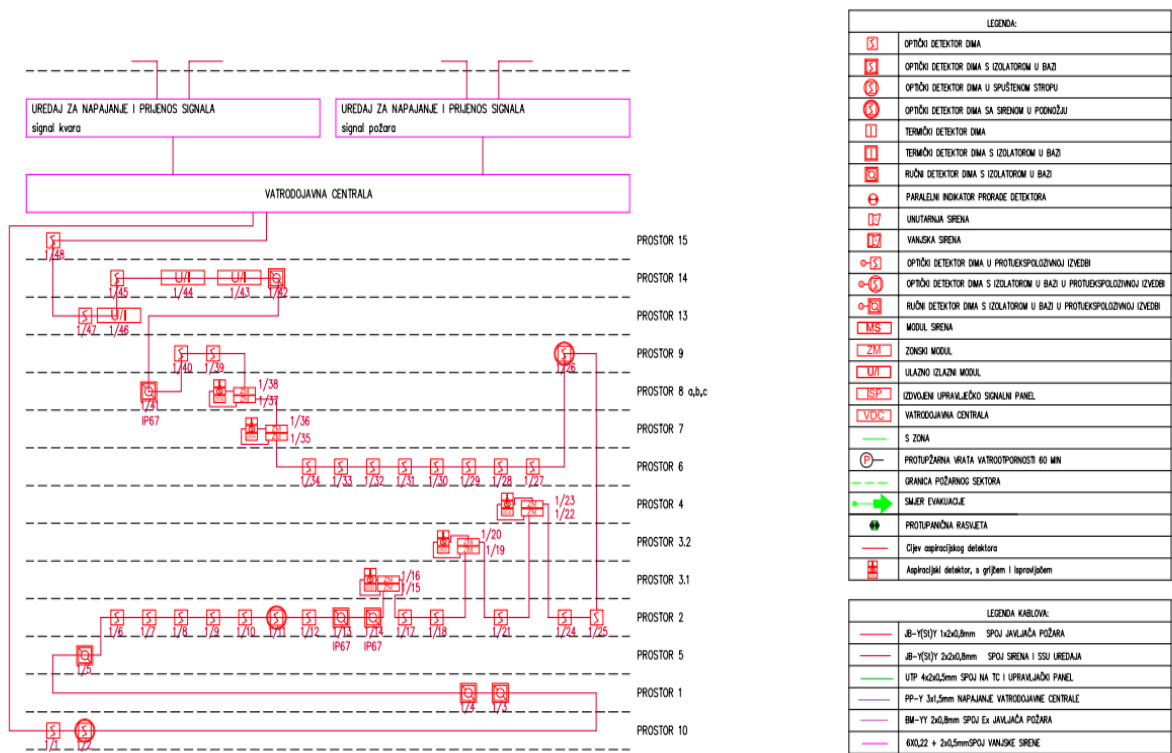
UREĐAJ ZA NAPAJANJE I PRIJENOS SIGNALA
signal kvara

UREĐAJ ZA NAPAJANJE I PRIJENOS SIGNALA
signal požara

VATRODOJAVNA CENTRALA

PROSTOR 15
PROSTOR 14
PROSTOR 13
PROSTOR 9
PROSTOR 8 a,b,c
PROSTOR 7
PROSTOR 6
PROSTOR 4
PROSTOR 3.2
PROSTOR 3.1
PROSTOR 2
PROSTOR 5
PROSTOR 1
PROSTOR 10

S 1/48
S 1/45 U/I 1/44 U/I 1/43 Q 1/42
S 1/47 U/I 1/46
S 1/40 S 1/39 1/38 1/37 S 1/26
Q 1/3 IP67
1/36 1/35
S 1/34 S 1/33 S 1/32 S 1/31 S 1/30 S 1/29 S 1/28 S 1/27
1/23 1/22
1/20 1/19
1/16 1/15
S 1/6 S 1/7 S 1/8 S 1/9 S 1/10 S 1/11 S 1/12 Q 1/13 IP67 Q 1/14 IP67 S 1/17 S 1/18 S 1/21 S 1/24 S 1/25
Q 1/5
Q 1/4 Q 1/3
S 1/1 S 1/2

| LEGENDA: | |
|---|---|
| S | OPTIČKI DETEKTOR DIMA |
| S | OPTIČKI DETEKTOR DIMA S IZOLATOROM U BAZI |
| S | OPTIČKI DETEKTOR DIMA U SPUŠTENOM STROPU |
| S | OPTIČKI DETEKTOR DIMA SA SIRENOM U PODNOŽJU |
| T | TERMIČKI DETEKTOR DIMA |
| T | TERMIČKI DETEKTOR DIMA S IZOLATOROM U BAZI |
| Q | RUČNI DETEKTOR DIMA S IZOLATOROM U BAZI |
| | PARALELNI INDIKATOR PRORADE DETEKTORA |
| | UNUTARNJA SIRENA |
| | VANJSKA SIRENA |
| S | OPTIČKI DETEKTOR DIMA U PROTUEKSPOLOZIVNOJ IZVEDBI |
| S | OPTIČKI DETEKTOR DIMA S IZOLATOROM U BAZI U PROTUEKSPOLOZIVNOJ IZVEDBI |
| Q | RUČNI DETEKTOR DIMA S IZOLATOROM U BAZI U PROTUEKSPOLOZIVNOJ IZVEDBI |
| MS | MODUL SIRENA |
| ZM | ZONSKI MODUL |
| U/I | ULAZNO IZLAZNI MODUL |
| ISP | IZDVOJENI UPRAVLJEČKO SIGNALNI PANEL |
| VDC | VATRODOJAVNA CENTRALA |
| | S ZONA |
| P | PROTUPŽARNA VRATA VATROOTPORNOSTI 60 MIN |
| | GRANICA POŽARNOG SEKTORA |
| | SMJER EVAKUACIJE |
| | PROTUPANIČNA RASVJETA |
| | Cijev aspiracijskog detektora |
| | Aspiracijski detektor, s grijčem i ispravljačem |

| LEGENDA KABLOVA: | |
|---|---|
| | JB-Y(St)Y 1x2x0,8mm SPOJ JAVLJAČA POŽARA |
| | JB-Y(St)Y 2x2x0,8mm SPOJ SIRENA I SSU UREĐAJA |
| | UTP 4x2x0,5mm SPOJ NA TC I UPRAVLJAČKI PANEL |
| | PP-Y 3x1,5mm NAPAJANJE VATRODOJAVNE CENTRALE |
| | BM-YY 2x0,8mm SPOJ Ex JAVLJAČA POŽARA |
| | 6X0,22 + 2x0,5mmSPOJ VANJSKE SIRENE |